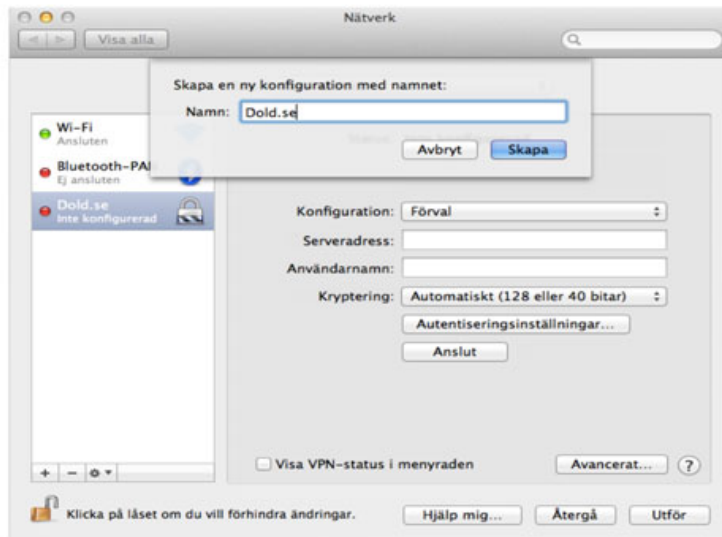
Nätverk

Visa alla

Skapa en ny konfiguration med namnet:

Namn: Dold.se

Avbryt Skapa

Wi-Fi
Ansluten

Bluetooth-PAN
Ej ansluten

Dold.se
Inte konfigurerad

Konfiguration: Förval

Serveradress:

Användarnamn:

Kryptering: Automatiskt (128 eller 40 bitar)

Autentiseringsinställningar...

Anslut

Visa VPN-status i menyraden

Avancerat... ?

Klicka på låset om du vill förhindra ändringar.

Hjälp mig... Återgå Utför